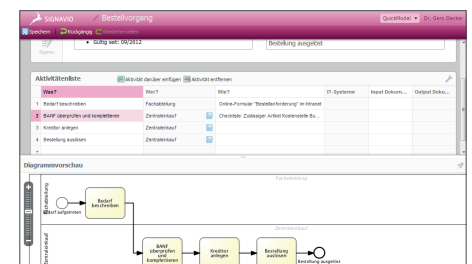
SIGNAVIO / Bestellvorgang

QuickModel ▾ Dr. Gero Decker

Speichern Rückgängig Wiederherstellen

• Gültig seit: 09/2012

Bestellung ausgelöst

Aktivitätsliste

Aktivität darüber einfügen Aktivität entfernen

| | Was? | Wer? | Wie? | IT-Systeme | Input Dokum... | Output Doku... |
|---|---|---|---|---|---|---|
| 1 | Bedarf beschreiben | Fachabteilung | Online-Formular "Bestellanforderung" im Intranet | | | |
| 2 | BANF überprüfen und komplettieren | Zentraleinkauf | Checkliste: Zulässiger Artikel Kostenstelle Bu... | | | |
| 3 | Kreditor anlegen | Zentraleinkauf | | | | |
| 4 | Bestellung auslösen | Zentraleinkauf | | | | |

Diagrammvorschau

Fachabteilung

Bedarf aufgetreten

Bedarf beschreiben

Zentraleinkauf

BANF überprüfen und komplettieren

Kreditor anlegen

Bestellung auslösen

Bestellung ausgelöst